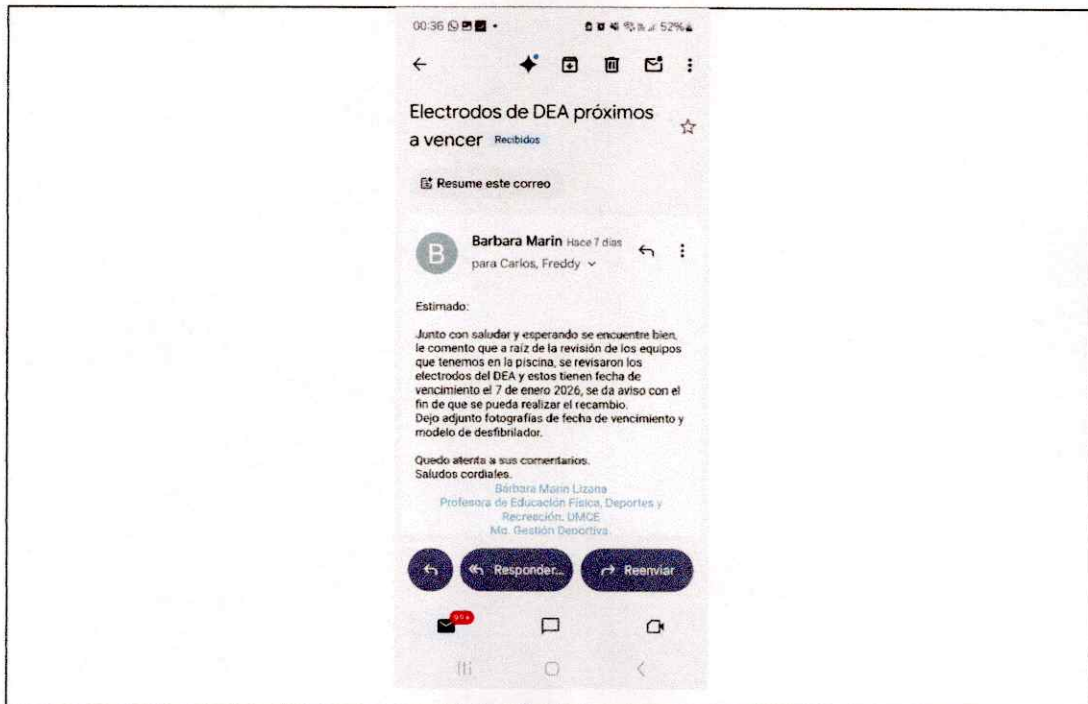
00:36 52%

Electrodos de DEA próximos a vencer Recibidos

Resume este correo

B

Barbara Marin Hace 7 días

para Carlos, Freddy

Estimado:

Junto con saludar y esperando se encuentre bien, le comento que a raíz de la revisión de los equipos que tenemos en la piscina, se revisaron los electrodos del DEA y estos tienen fecha de vencimiento el 7 de enero 2026, se da aviso con el fin de que se pueda realizar el recambio.
Dejo adjunto fotografías de fecha de vencimiento y modelo de desfibrilador.

Quedo atenta a sus comentarios.
Saludos cordiales.
Bárbara Marin Lizana
Profesora de Educación Física, Deportes y Recreación, UMCE
Mg. Gestión Deportiva

Responder...

Reenviar

99+